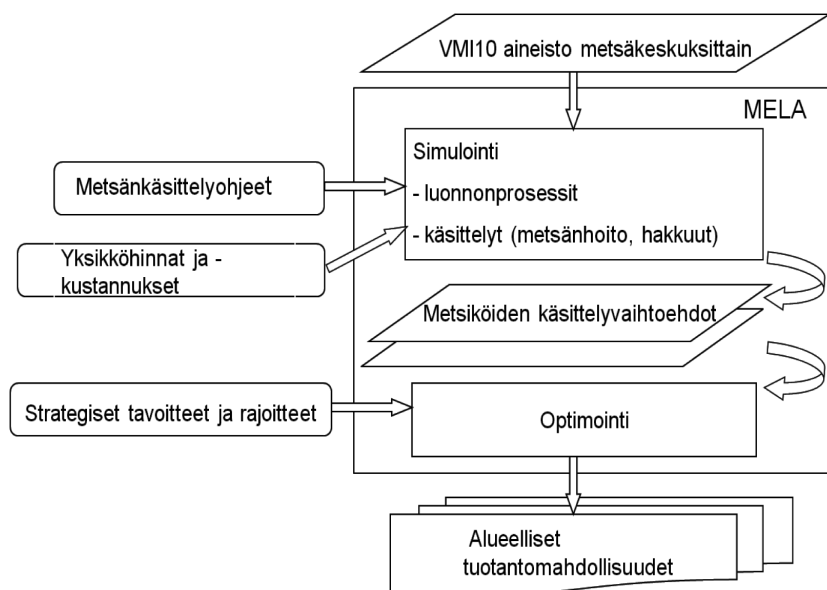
VMI10 aineisto metsäkeskuksittain

MELA

Metsänkäsittelyohjeet

Simulointi
- luonnonprosessit
- käsittelyt (metsänhoito, hakkuut)

Yksikköhinnat ja -kustannukset

Metsiköiden käsittelyvaihtoehdot

Strategiset tavoitteet ja rajoitteet

Optimointi

Alueelliset tuotantomahdollisuudet